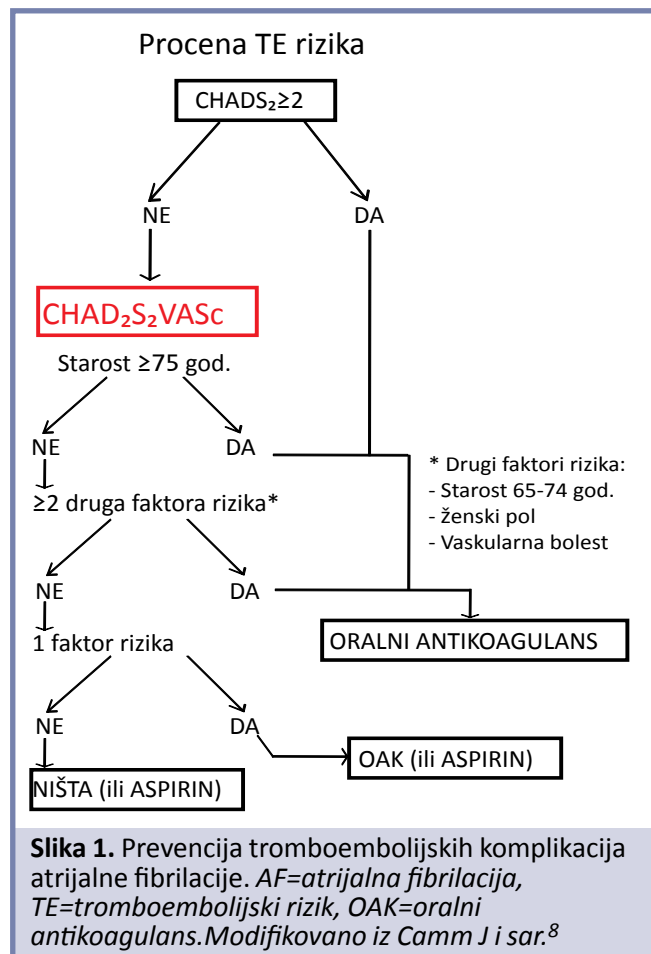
Procena TE rizika

CHADS$_2$≥2

NE

DA

CHAD$_2$S$_2$VASc

Starost ≥75 god.

NE

DA

≥2 druga faktora rizika*

NE

DA

1 faktor rizika

NE

DA

* Drugi faktori rizika:
- Starost 65-74 god.
- ženski pol
- Vaskularna bolest

ORALNI ANTIKOAGULANS

OAK (ili ASPIRIN)

NIŠTA (ili ASPIRIN)

**Slika 1.** Prevencija tromboembolijskih komplikacija atrijalne fibrilacije. *AF=atrijalna fibrilacija, TE=tromboembolijski rizik, OAK=oralni antikoagulans.Modifikovano iz Camm J i sar.$^8$*